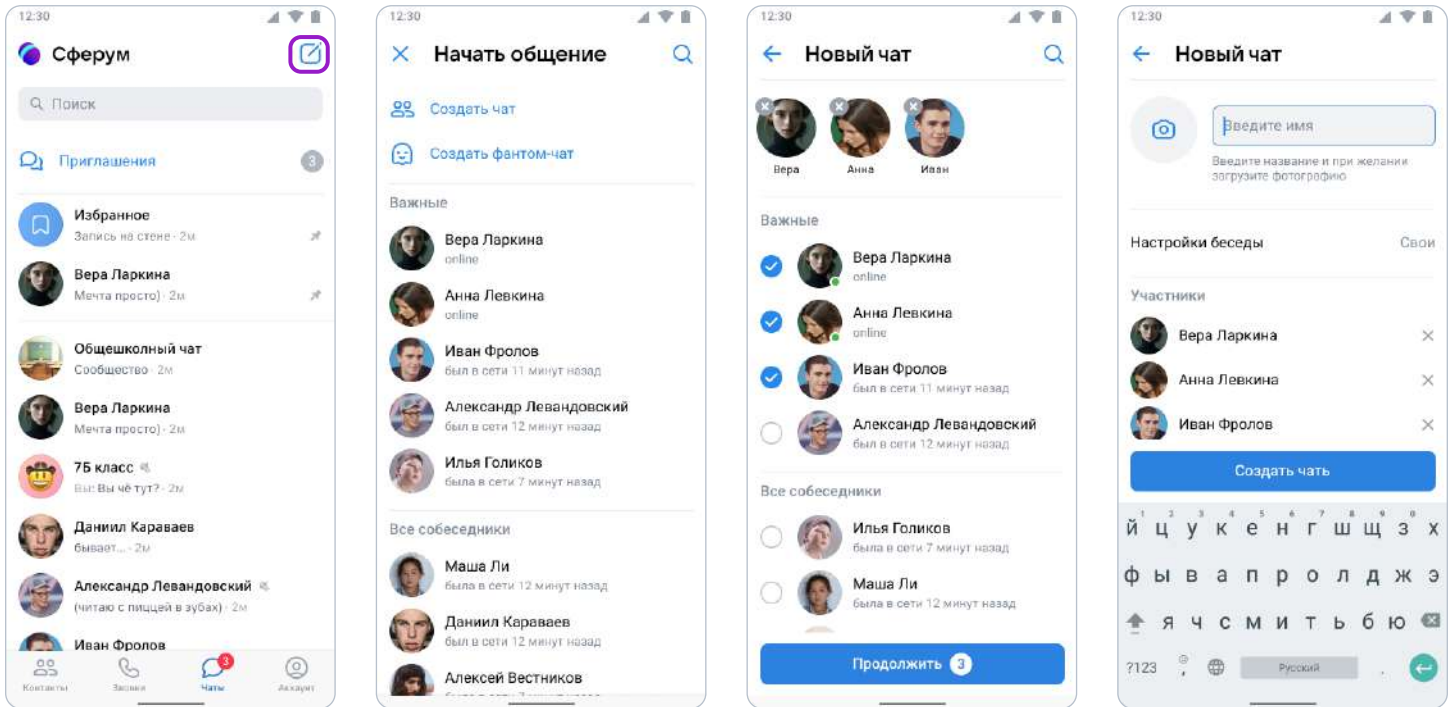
12:30

Сферум

Поиск

Приглашения 3

Избранное
Запись на стене · 2м

Вера Ларкина
Мечта просто) · 2м

Общешкольный чат
Сообщество · 2м

Вера Ларкина
Мечта просто) · 2м

7Б класс
Вы: Вы чё тут? · 2м

Даниил Караваев
бывает... · 2м

Александр Левандовский
(читаю с пиццей в зубах) · 2м

Иван Фролов

Контакты Звонки 3 Чаты Аккаунт

12:30

Начать общение

Создать чат

Создать фантом-чат

Важные

Вера Ларкина
online

Анна Левкина
online

Иван Фролов
был в сети 11 минут назад

Александр Левандовский
был в сети 12 минут назад

Илья Голиков
была в сети 7 минут назад

Все собеседники

Маша Ли
была в сети 12 минут назад

Даниил Караваев
был в сети 12 минут назад

Алексей Вестников
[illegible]

12:30

Новый чат

Вера Анна Иван

Важные

Вера Ларкина
online

Анна Левкина
online

Иван Фролов
был в сети 11 минут назад

Александр Левандовский
был в сети 12 минут назад

Все собеседники

Илья Голиков
была в сети 7 минут назад

Маша Ли
была в сети 12 минут назад

Продолжить 3

12:30

Новый чат

Введите имя

Введите название и при желании загрузите фотографию

Настройки беседы Свои

Участники

Вера Ларкина

Анна Левкина

Иван Фролов

Создать чать

й ц у к е н г ш щ з х
ф ы в а п р о л д ж э
я ч с м и т ь б ю
?123 Русский